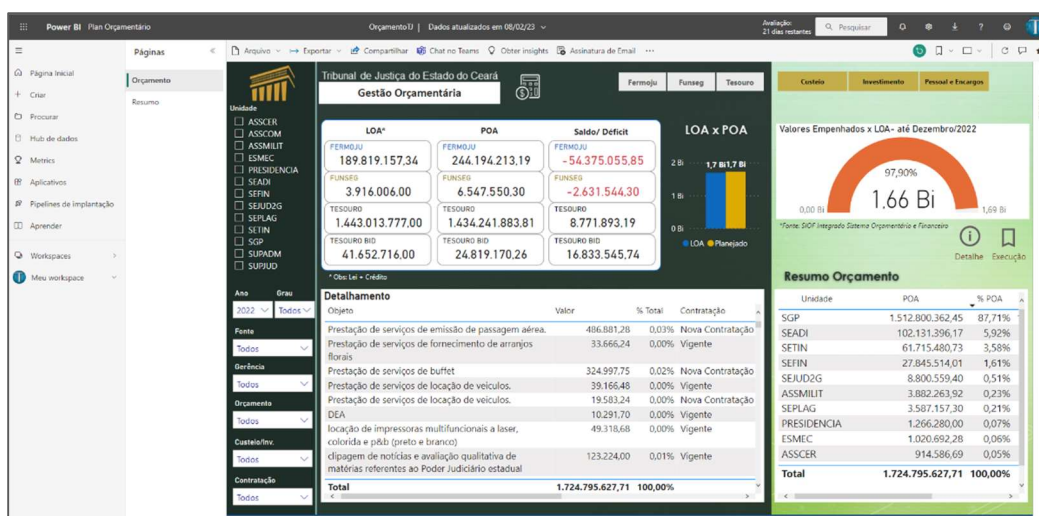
Power BI Plan Orçamentário

OrçamentoTJ | Dados atualizados em 08/02/23

Avaliação: 21 dias restantes

Pesquisar

Páginas

Página Inicial
Criar
Procurar
Hub de dados
Metrics
Aplicativos
Pipelines de implantação
Aprender
Workspaces
Meu workspace

Orçamento
Resumo

Arquivo Exportar Compartilhar Chat no Teams Obter insights Assinatura de Email ···

Unidade
ASSCER
ASSCOM
ASSMILIT
ESMEC
PRESIDENCIA
SEADI
SEFIN
SEJUD2G
SEPLAG
SETIN
SGP
SUPADM
SUPJUD

Tribunal de Justiça do Estado do Ceará
Gestão Orçamentária

Fermoju Funseg Tesouro

Custeio Investimento Pessoal e Encargos

| LOA* | POA | Saldo/ Déficit |
|---|---|---|
| FERMOJU 189.819.157,34 | FERMOJU 244.194.213,19 | FERMOJU -54.375.055,85 |
| FUNSEG 3.916.006,00 | FUNSEG 6.547.550,30 | FUNSEG -2.631.544,30 |
| TESOURO 1.443.013.777,00 | TESOURO 1.434.241.883,81 | TESOURO 8.771.893,19 |
| TESOURO BID 41.652.716,00 | TESOURO BID 24.819.170,26 | TESOURO BID 16.833.545,74 |

* Obs: Lei + Crédito

LOA x POA
2 Bi
1,7 Bi 1,7 Bi
1 Bi
0 Bi
LOA Planejado

Valores Empenhados x LOA - até Dezembro/2022
97,90%
1,66 Bi
0,00 Bi
1,69 Bi
*Fonte: SIOF Integrado Sistema Orçamentário e Financeiro
Detalhe Execução

Ano Grau
2022 Todos
Fonte
Todos
Gerência
Todos
Orçamento
Todos
Custeio/Inv.
Todos
Contratação
Todos

Detalhamento

| Objeto | Valor | % Total | Contratação |
|---|---|---|---|
| Prestação de serviços de emissão de passagem aérea. | 486.881,28 | 0,03% | Nova Contratação |
| Prestação de serviços de fornecimento de arranjos florais | 33.666,24 | 0,00% | Vigente |
| Prestação de serviços de buffet | 324.997,75 | 0,02% | Nova Contratação |
| Prestação de serviços de locação de veículos. | 39.166,48 | 0,00% | Vigente |
| Prestação de serviços de locação de veículos. | 19.583,24 | 0,00% | Nova Contratação |
| DEA | 10.291,70 | 0,00% | Vigente |
| locação de impressoras multifuncionais a laser, colorida e p&b (preto e branco) | 49.318,68 | 0,00% | Vigente |
| clipagem de notícias e avaliação qualitativa de matérias referentes ao Poder Judiciário estadual | 123.224,00 | 0,01% | Vigente |
| Total | 1.724.795.627,71 | 100,00% | |

Resumo Orçamento

| Unidade | POA | % POA |
|---|---|---|
| SGP | 1.512.800.362,45 | 87,71% |
| SEADI | 102.131.396,17 | 5,92% |
| SETIN | 61.715.480,73 | 3,58% |
| SEFIN | 27.845.514,01 | 1,61% |
| SEJUD2G | 8.800.559,40 | 0,51% |
| ASSMILIT | 3.882.263,92 | 0,23% |
| SEPLAG | 3.587.157,30 | 0,21% |
| PRESIDENCIA | 1.266.280,00 | 0,07% |
| ESMEC | 1.020.692,28 | 0,06% |
| ASSCER | 914.586,69 | 0,05% |
| Total | 1.724.795.627,71 | 100,00% |